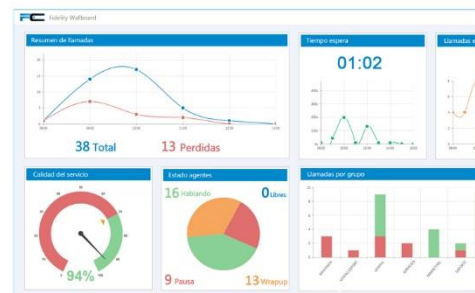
FC Fidelity Wallboard

Resumen de llamadas

38 Total

13 Perdidas

Tiempo espera

01:02

Llamadas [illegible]

Calidad del servicio

94%

Estado agentes

16 Hablando

0 Libres

9 Pausa

13 Wrapup

Llamadas por grupo